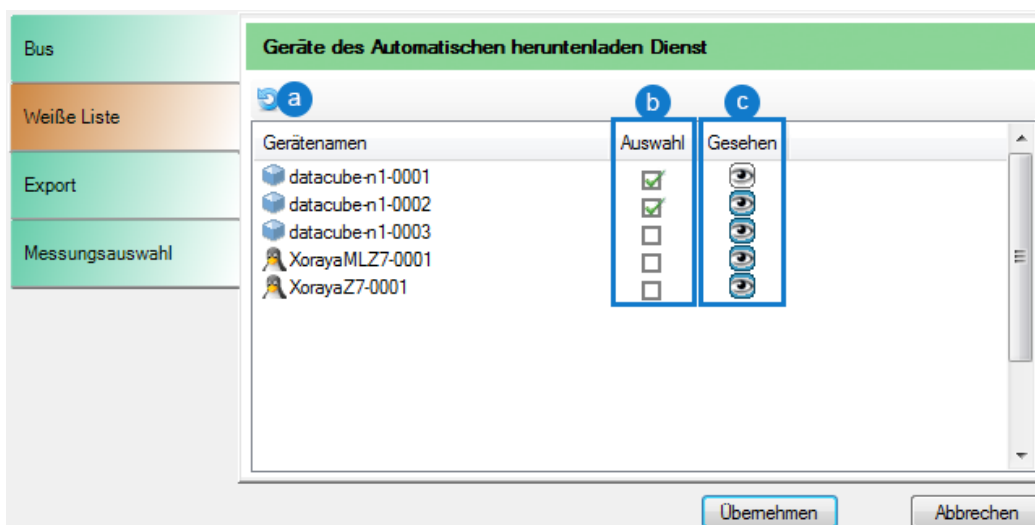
Bus

Weiße Liste

Export

Messungsauswahl

Geräte des Automatischen herunterladen Dienst

a

b

c

| Gerätenamen | Auswahl | Gesehen |
|---|---|---|
| datacube-n1-0001 | | |
| datacube-n1-0002 | | |
| datacube-n1-0003 | | |
| XorayaMLZ7-0001 | | |
| XorayaZ7-0001 | | |

Übernehmen

Abbrechen